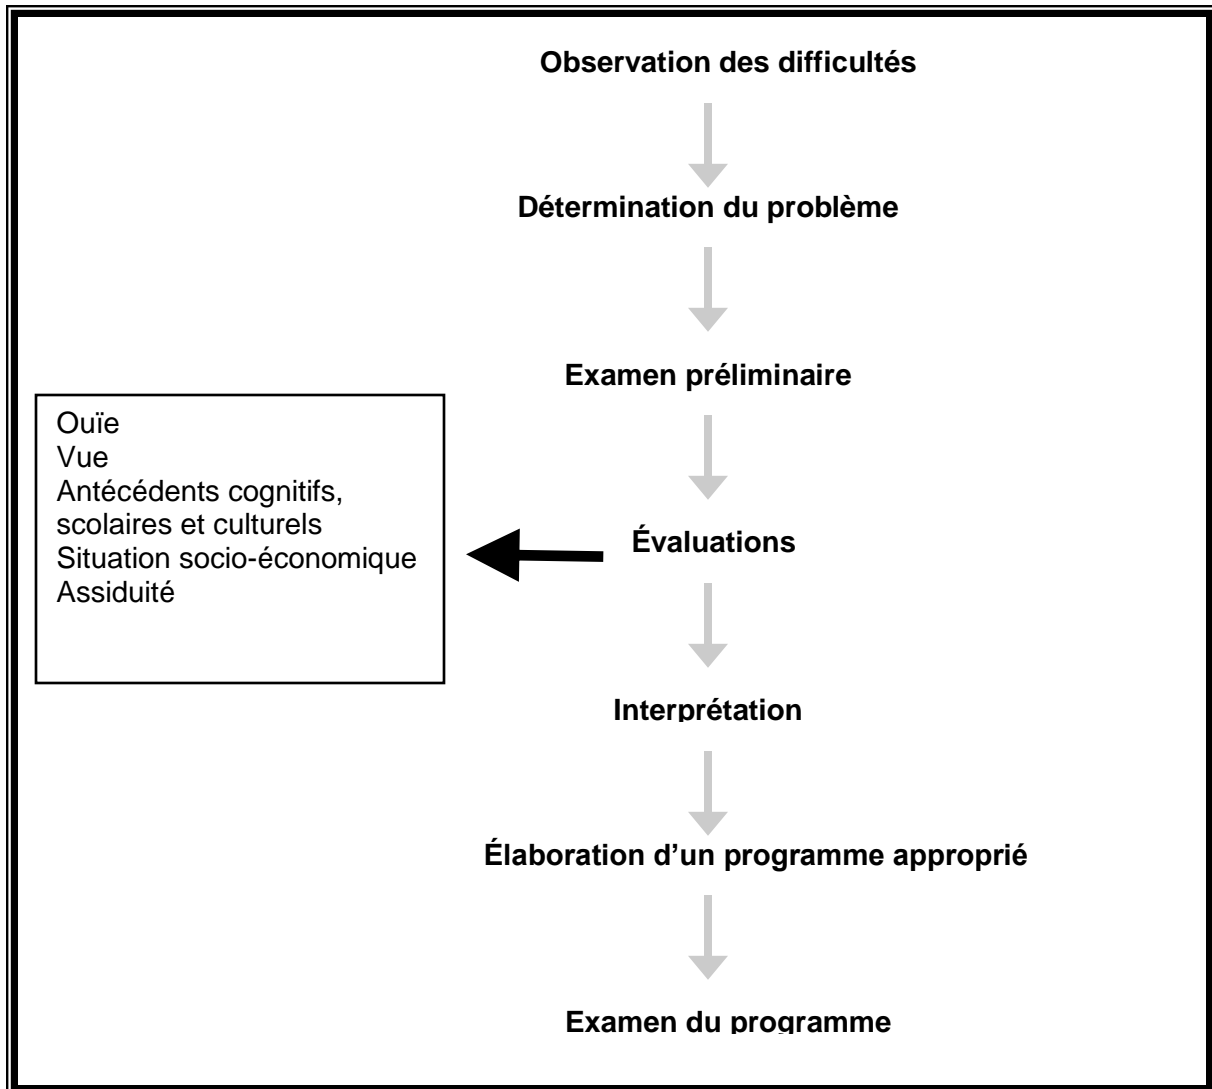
Observation des difficultés

Détermination du problème

Examen préliminaire

Ouïe
Vue
Antécédents cognitifs, scolaires et culturels
Situation socio-économique
Assiduité

Évaluations

Interprétation

Élaboration d'un programme approprié

Examen du programme